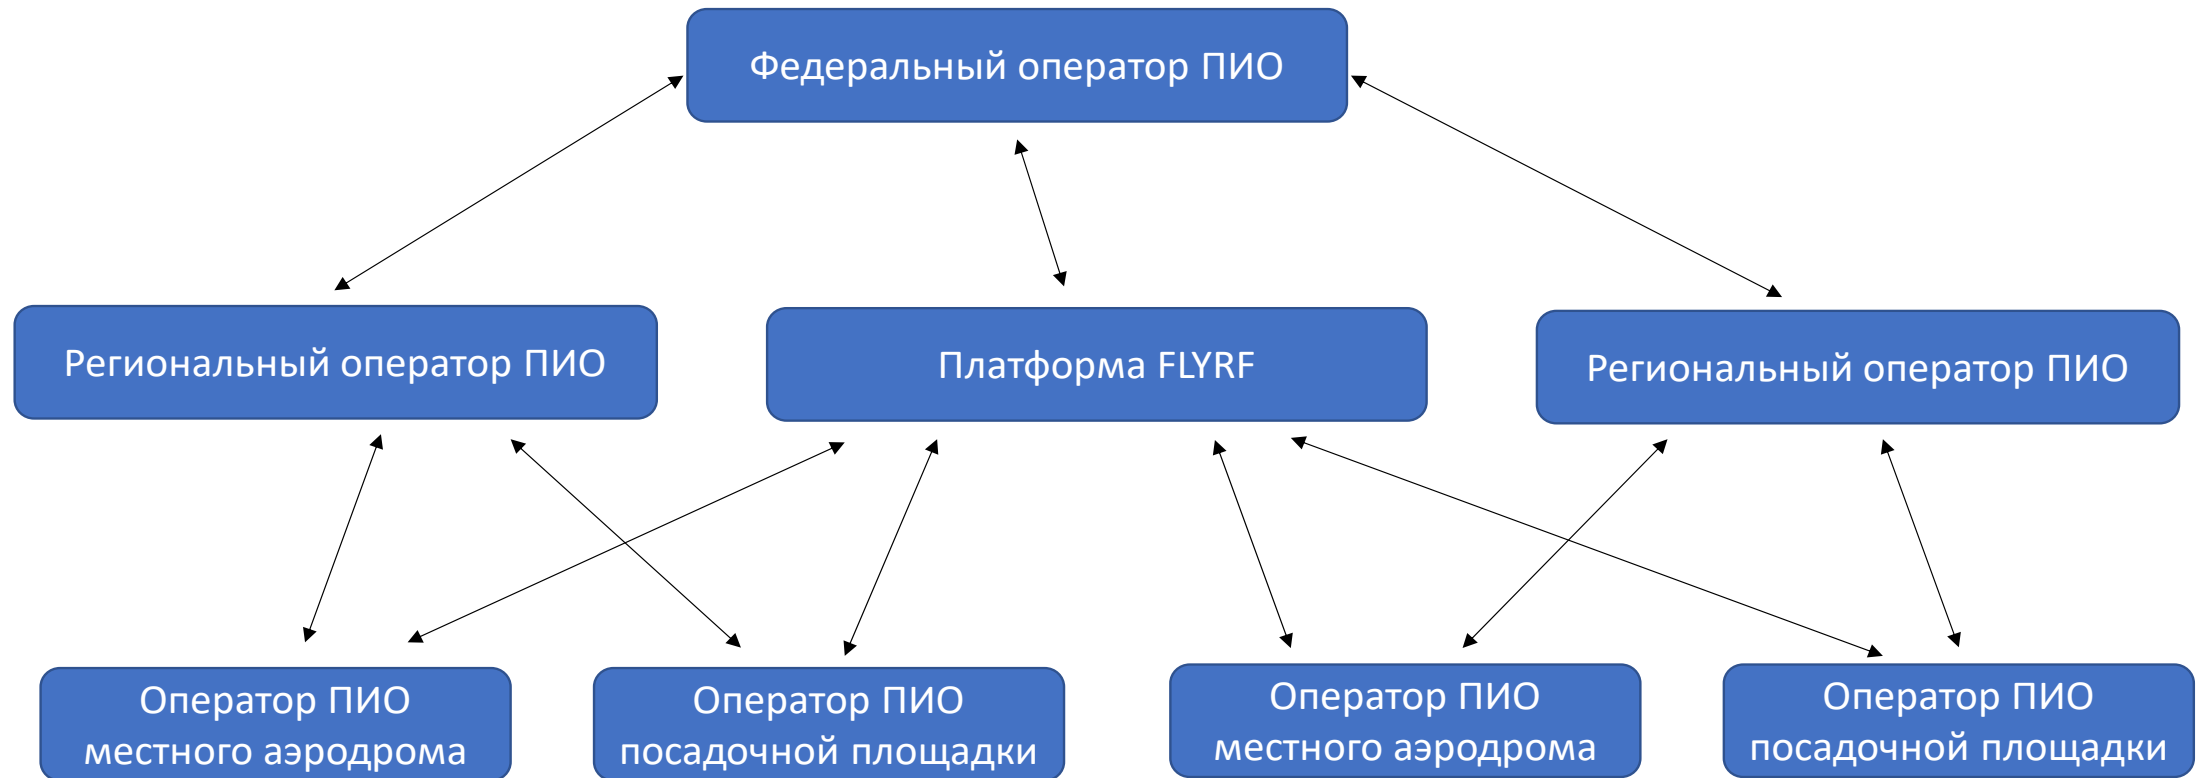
Федеральный оператор ПИО

Региональный оператор ПИО

Платформа FLYRF

Региональный оператор ПИО

Оператор ПИО местного аэродрома

Оператор ПИО посадочной площадки

Оператор ПИО местного аэродрома

Оператор ПИО посадочной площадки